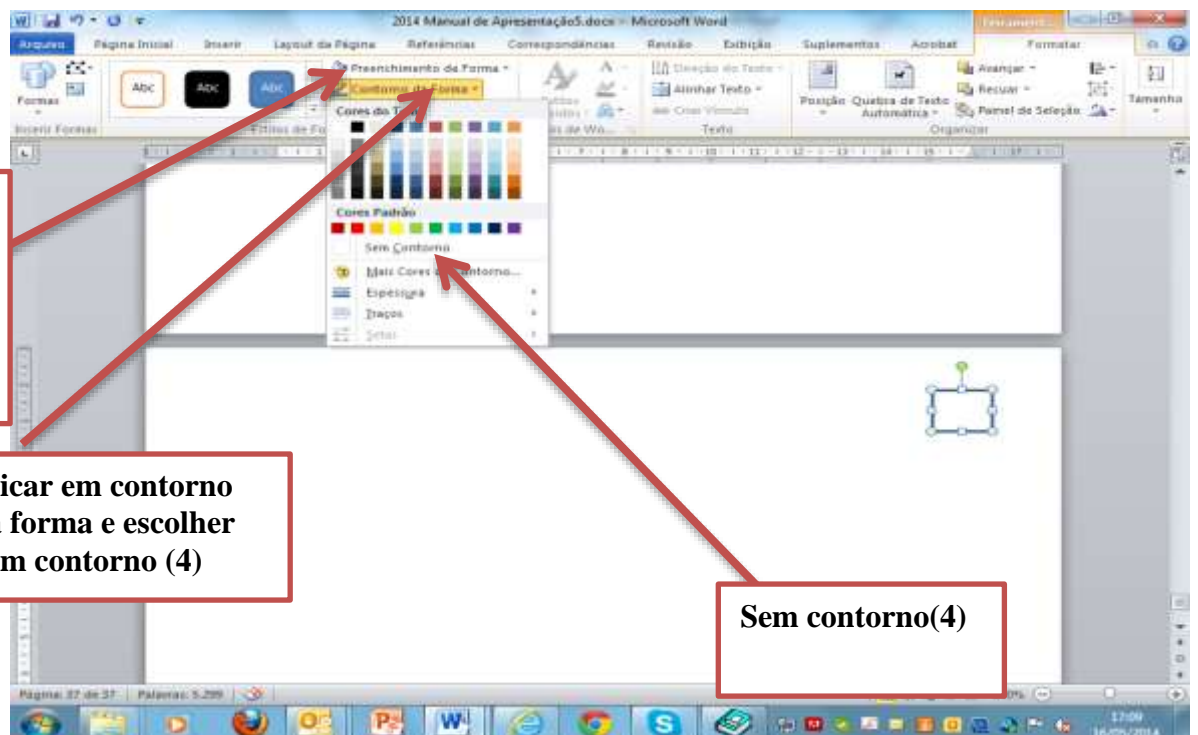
2014 Manual de Apresentação5.docx - Microsoft Word

Ferramentas

Arquivo Página Inicial Inserir Layout da Página Referências Correspondências Revisão Exibição Suplementos Acrobat Formatar

Formas

Inserir Formas

Abc Abc Abc

Estilos de Fo

Preenchimento da Forma

Contorno da Forma

Cores do Tema

Cores Padrão

Sem Contorno

Mais Cores de Contorno...

Espessura

Traços

Setas

Estilos de Wo

Direção do Texto

Alinhar Texto

Criar Vínculo

Texto

Posição

Quebra de Texto Automática

Avançar

Recuar

Painel de Seleção

Organizar

Tamanho

icar em contorno
forma e escolher
m contorno (4)

Sem contorno(4)

Página: 37 de 37 Palavras: 5.299

17:09
16/05/2014